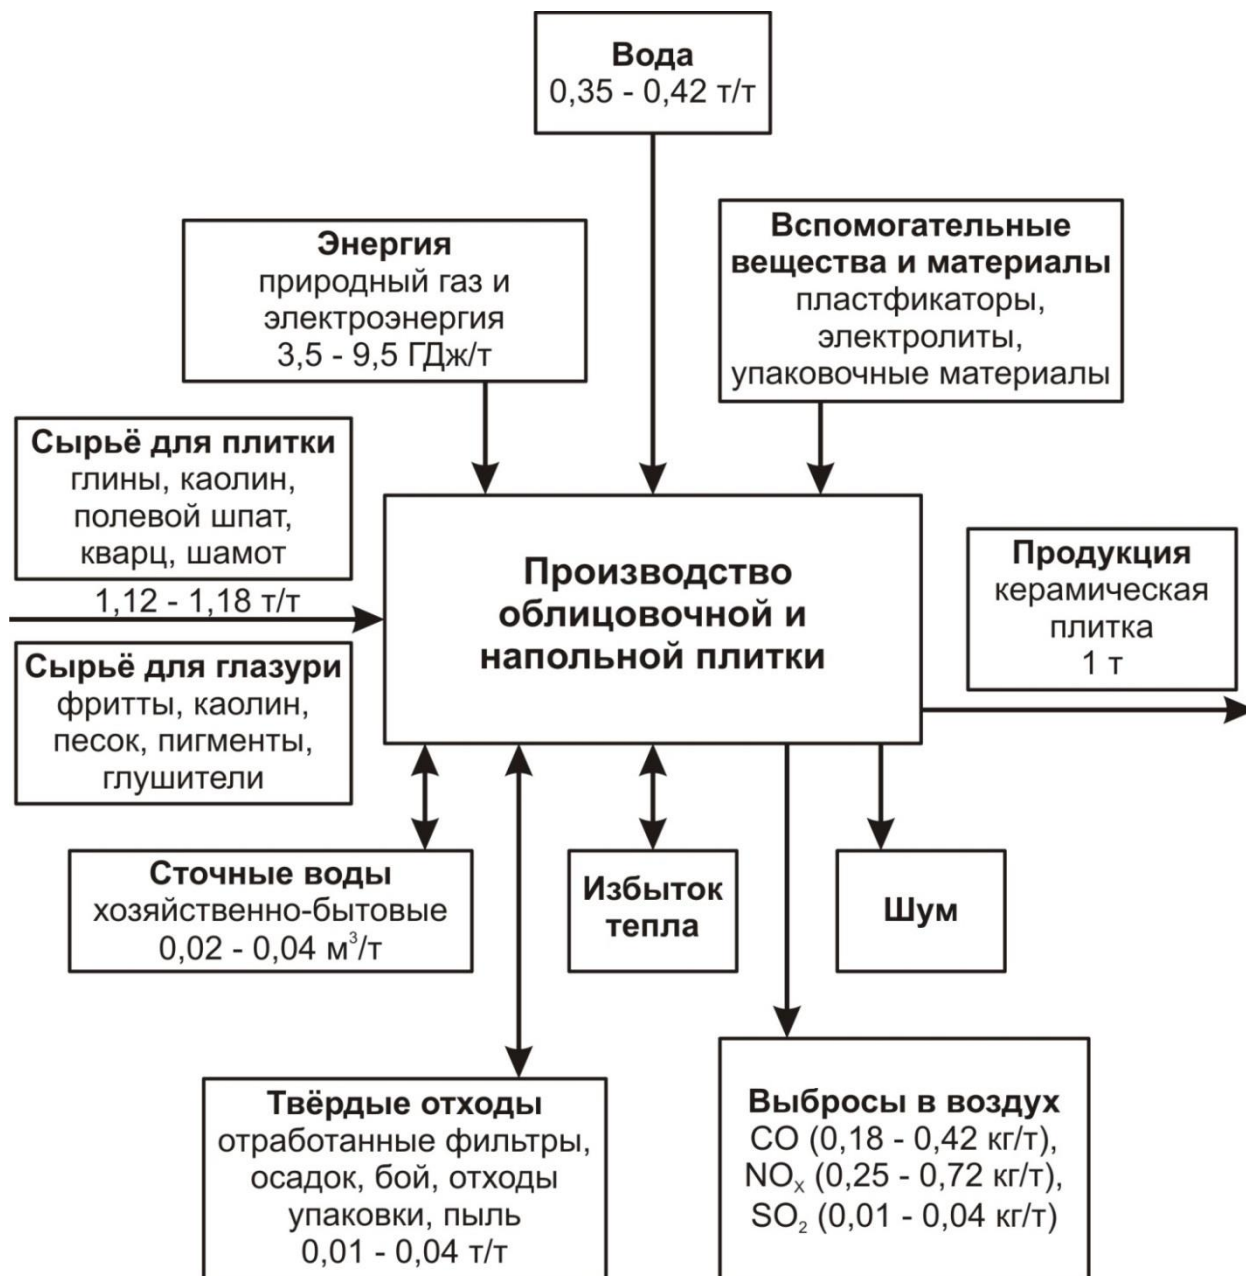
Вода
0,35 - 0,42 т/т

Энергия
природный газ и электроэнергия
3,5 - 9,5 ГДж/т

Вспомогательные вещества и материалы
пластфикаторы, электролиты, упаковочные материалы

Сырьё для плитки
глины, каолин, полевой шпат, кварц, шамот

1,12 - 1,18 т/т

Сырьё для глазури
фритты, каолин, песок, пигменты, глушители

Производство облицовочной и напольной плитки

Продукция
керамическая плитка
1 т

Сточные воды
хозяйственно-бытовые
0,02 - 0,04 м$^3$/т

Избыток тепла

Шум

Твёрдые отходы
отработанные фильтры, осадок, бой, отходы упаковки, пыль
0,01 - 0,04 т/т

Выбросы в воздух
CO (0,18 - 0,42 кг/т),
$NO_x$ (0,25 - 0,72 кг/т),
$SO_2$ (0,01 - 0,04 кг/т)